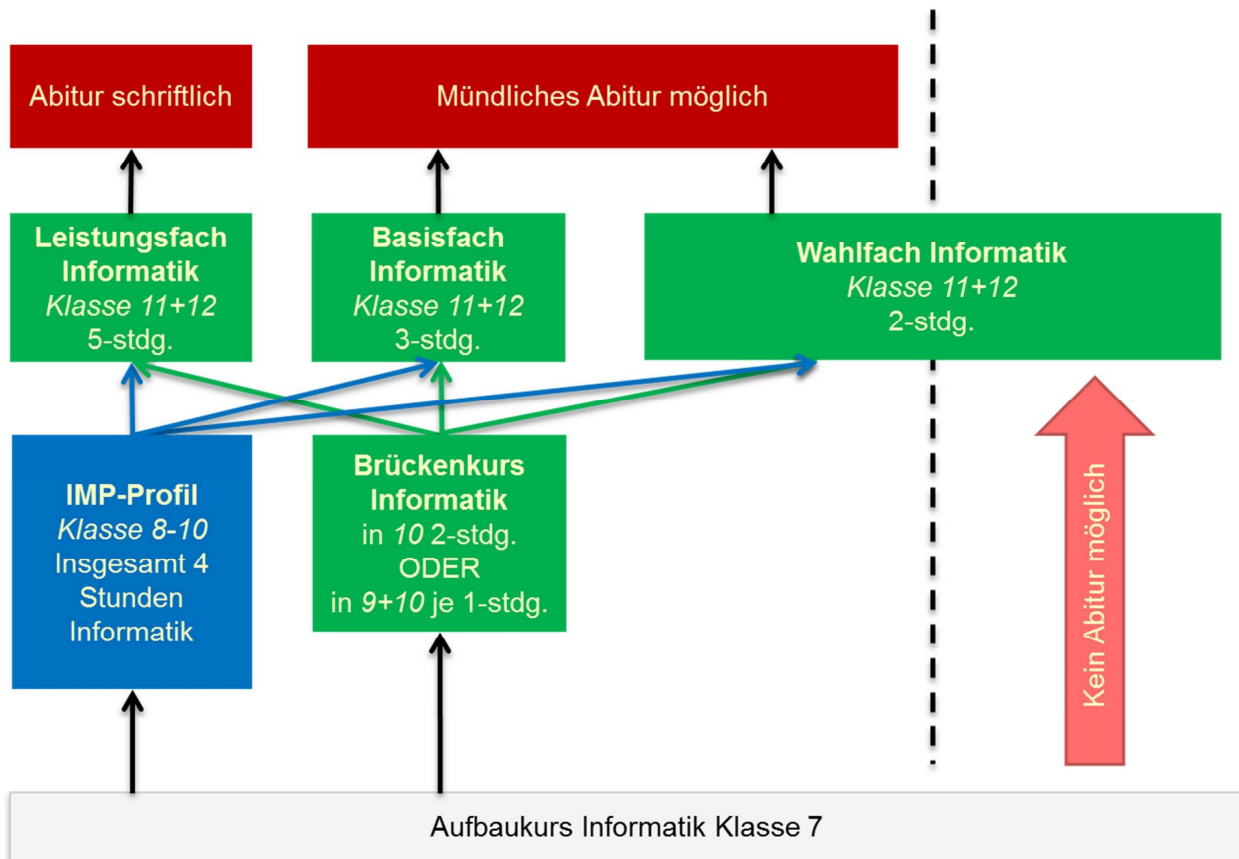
Abitur schriftlich

Mündliches Abitur möglich

Leistungsfach Informatik
Klasse 11+12
5-stdg.

Basisfach Informatik
Klasse 11+12
3-stdg.

Wahlfach Informatik
Klasse 11+12
2-stdg.

IMP-Profil
Klasse 8-10
Insgesamt 4 Stunden Informatik

Brückenkurs Informatik
in 10 2-stdg.
ODER
in 9+10 je 1-stdg.

Kein Abitur möglich

Aufbaukurs Informatik Klasse 7